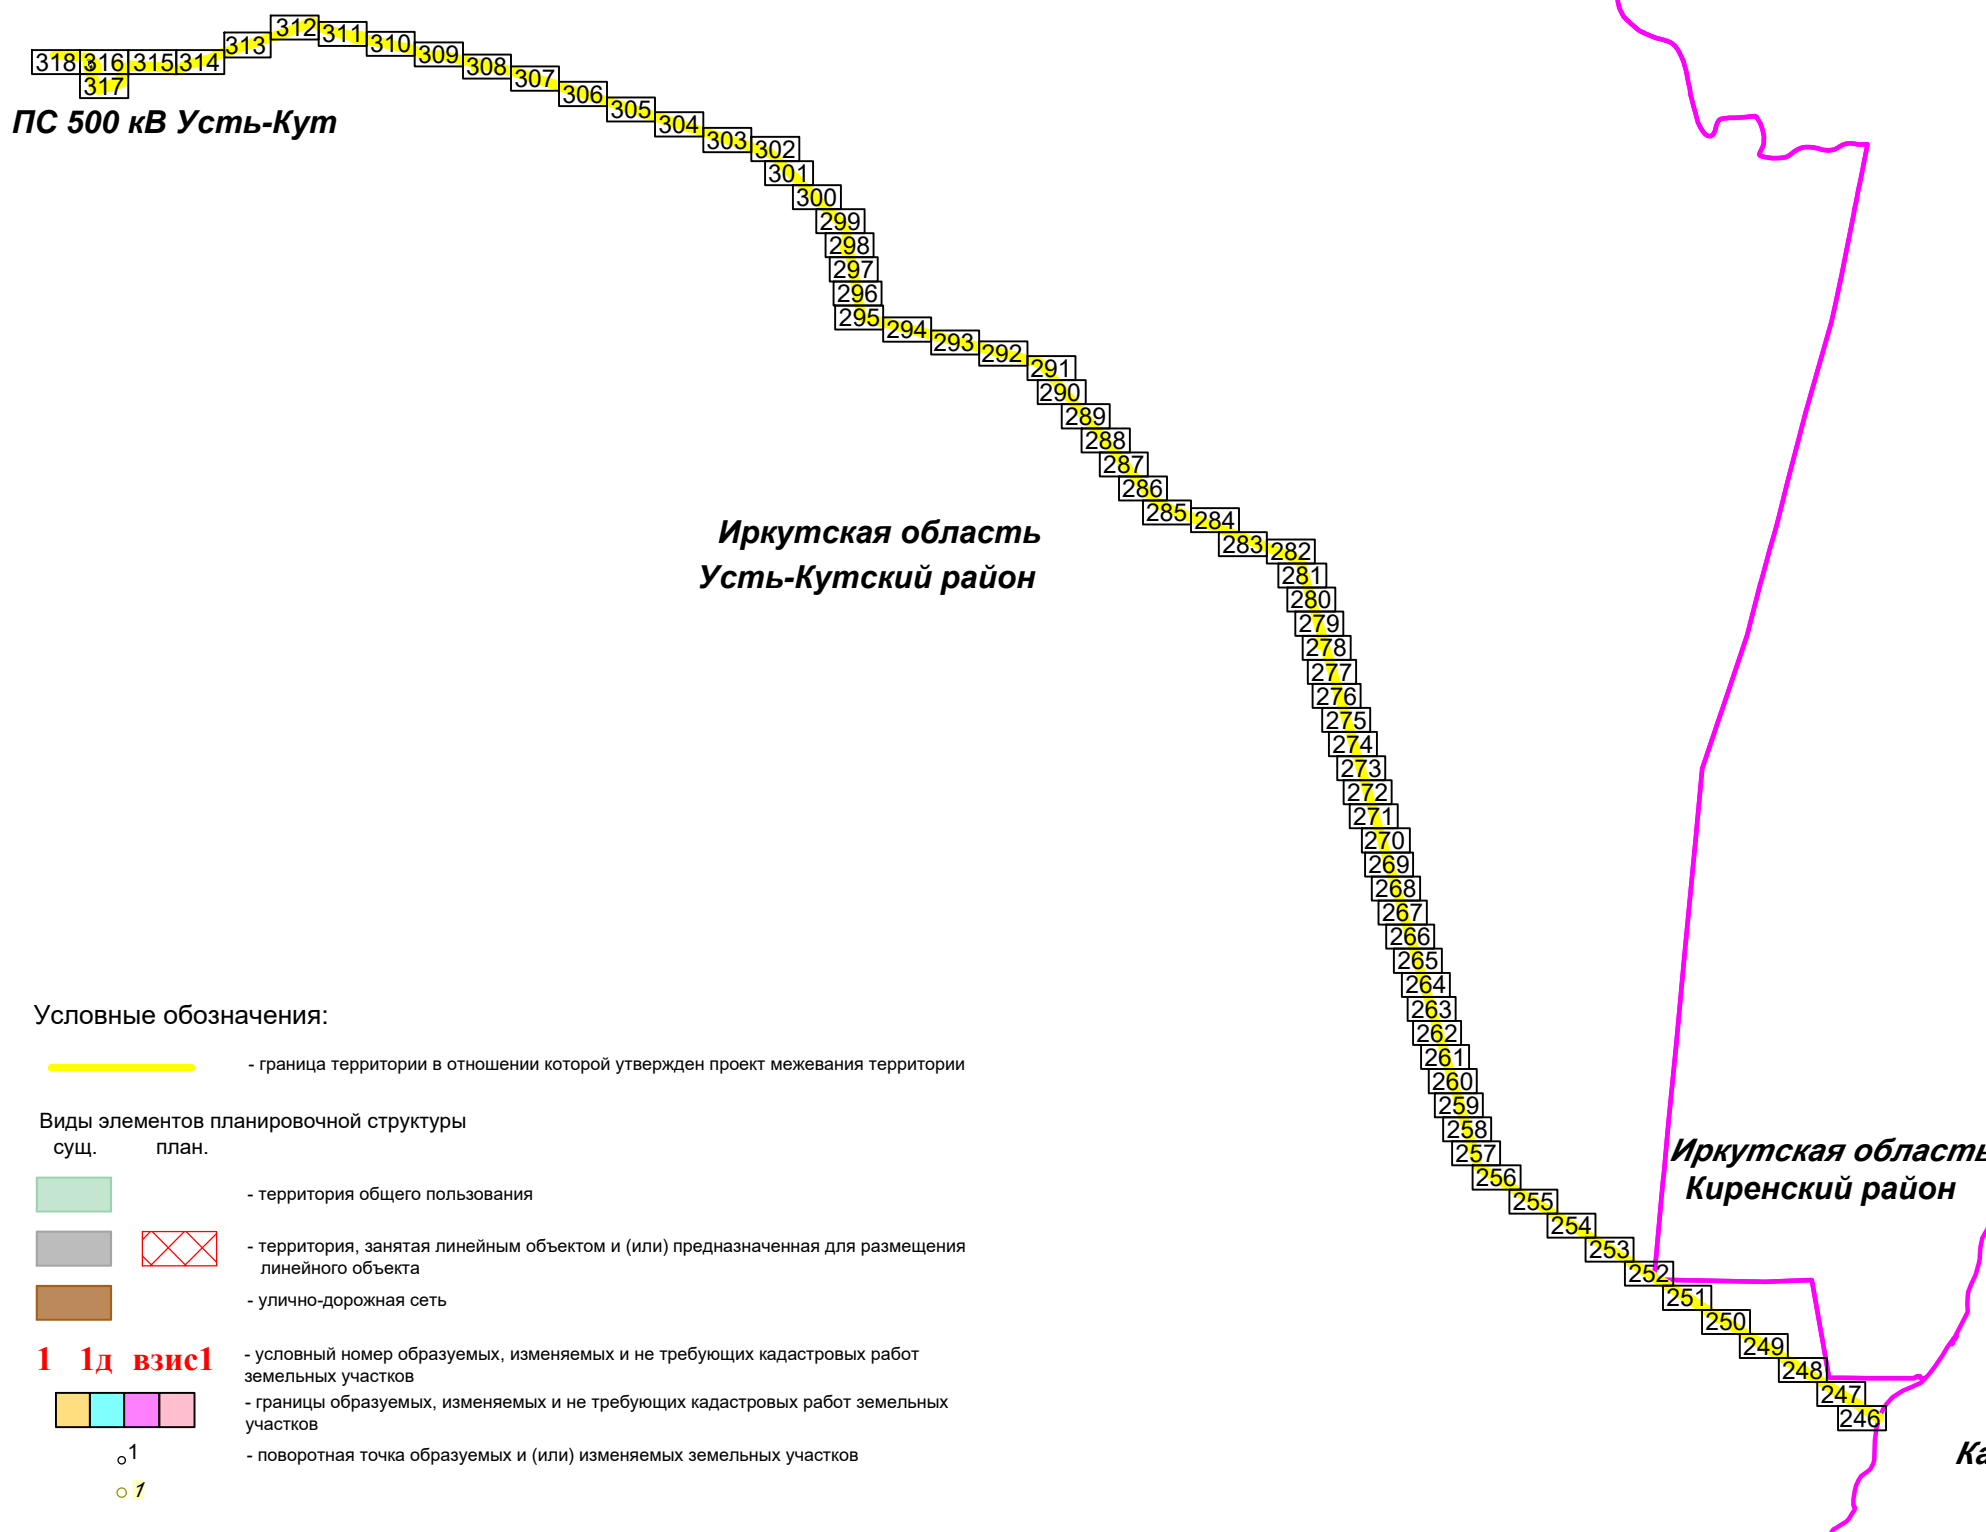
318 316 315 314 313 312 311 310 309 308 307 306 305 304 303 302 301 300 299 298 297 296 295 294 293 292 291 290 289 288 287 286 285 284 283 282 281 280 279 278 277 276 275 274 273 272 271 270 269 268 267 266 265 264 263 262 261 260 259 258 257 256 255 254 253 252 251 250 249 248 247 246

317

ПС 500 кВ Усть-Кут

Иркутская область
Усть-Кутский район

Иркутская област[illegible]
Киренский район

Ка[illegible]

Условные обозначения:

- граница территории в отношении которой утвержден проект межевания территории

Виды элементов планировочной структуры
сущ. план.

- территория общего пользования

- территория, занятая линейным объектом и (или) предназначенная для размещения линейного объекта

- улично-дорожная сеть

1 1д взис1 - условный номер образуемых, изменяемых и не требующих кадастровых работ земельных участков

- границы образуемых, изменяемых и не требующих кадастровых работ земельных участков

1 - поворотная точка образуемых и (или) изменяемых земельных участков

1